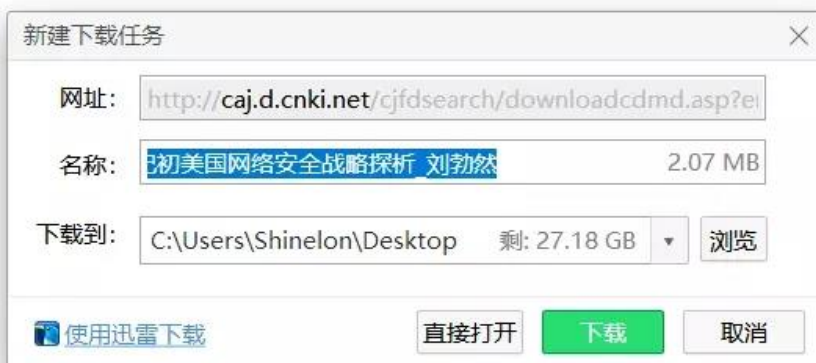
新建下载任务

×

网址: http://caj.d.cnki.net/cjfdsearch/downloadcdmd.asp?e

名称: 纪初美国网络安全战略探析_刘勃然 2.07 MB

下载到: C:\Users\Shinelon\Desktop 剩: 27.18 GB ▾ 浏览

使用迅雷下载

直接打开

下载

取消